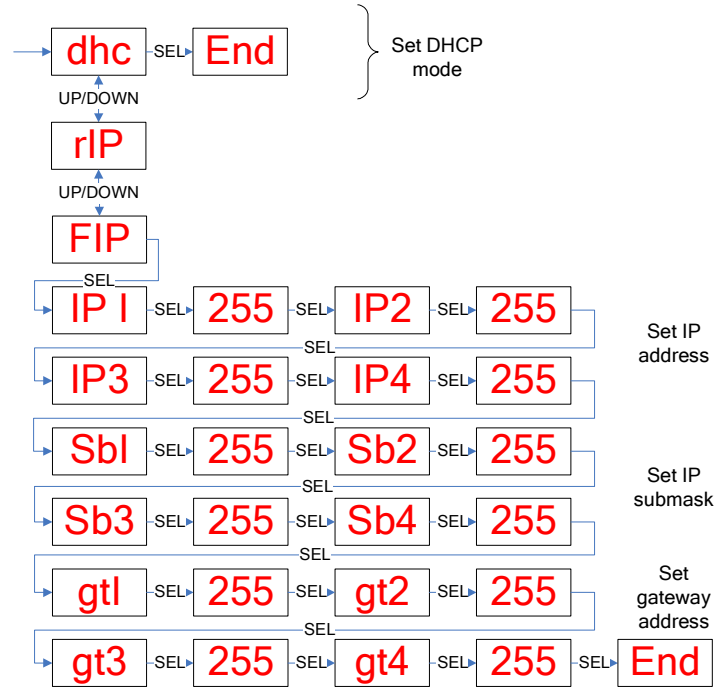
dhc SEL End

Set DHCP mode

UP/DOWN

rIP

UP/DOWN

FIP

SEL

IP I SEL 255 SEL IP2 SEL 255

SEL

IP3 SEL 255 SEL IP4 SEL 255

Set IP address

SEL

SbI SEL 255 SEL Sb2 SEL 255

SEL

Sb3 SEL 255 SEL Sb4 SEL 255

Set IP submask

SEL

gtI SEL 255 SEL gt2 SEL 255

SEL

gt3 SEL 255 SEL gt4 SEL 255 SEL End

Set gateway address